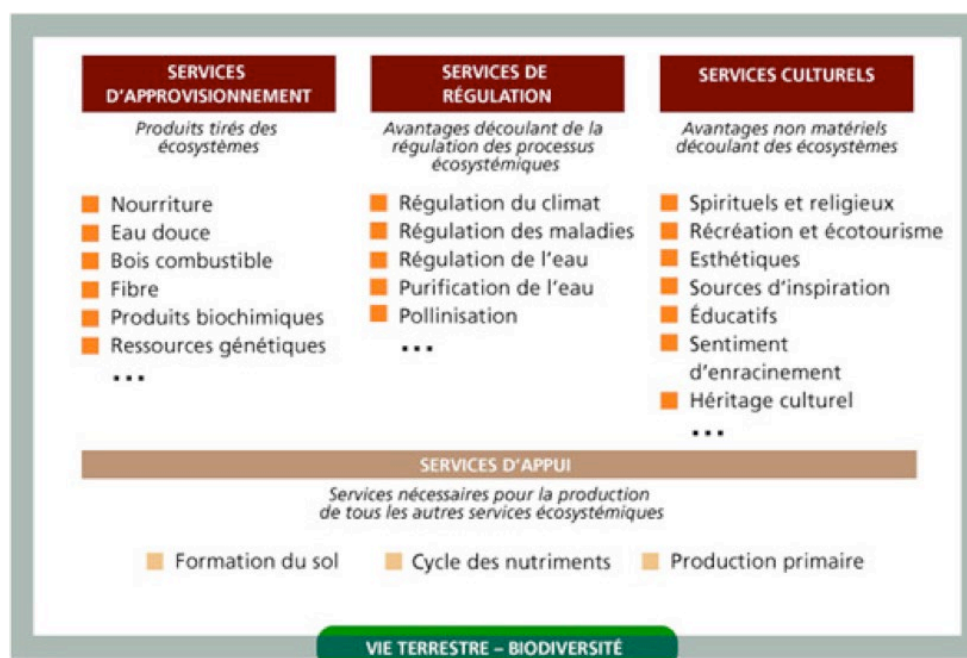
SERVICES D'APPROVISIONNEMENT

Produits tirés des écosystèmes

Nourriture
Eau douce
Bois combustible
Fibre
Produits biochimiques
Ressources génétiques
...

SERVICES DE RÉGULATION

Avantages découlant de la régulation des processus écosystémiques

Régulation du climat
Régulation des maladies
Régulation de l'eau
Purification de l'eau
Pollinisation
...

SERVICES CULTURELS

Avantages non matériels découlant des écosystèmes

Spirituels et religieux
Récréation et écotourisme
Esthétiques
Sources d'inspiration
Éducatifs
Sentiment d'enracinement
Héritage culturel
...

SERVICES D'APPUI

Services nécessaires pour la production de tous les autres services écosystémiques

Formation du sol
Cycle des nutriments
Production primaire

VIE TERRESTRE – BIODIVERSITÉ